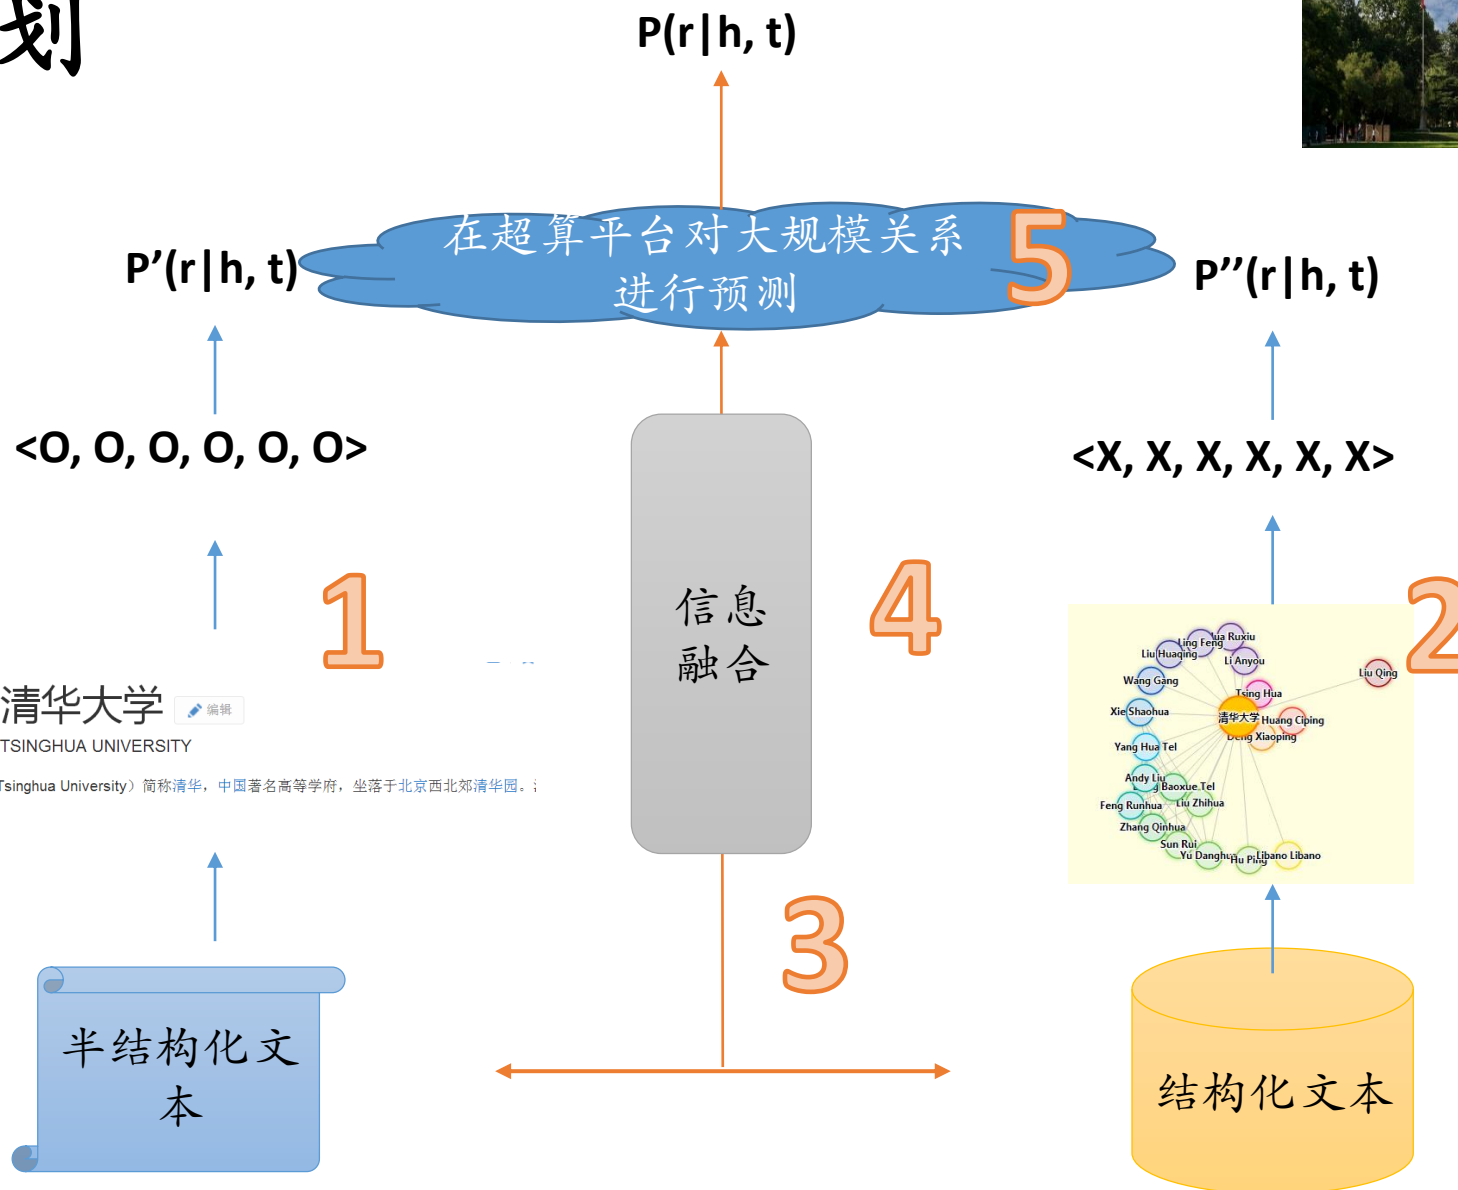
划

P(r|h, t)

在超算平台对大规模关系进行预测

5

P'(r|h, t)

P''(r|h, t)

<O, O, O, O, O, O>

<X, X, X, X, X, X>

1

信息融合

4

2

清华大学 编辑

TSINGHUA UNIVERSITY

Tsinghua University）简称清华，中国著名高等学府，坐落于北京西北郊清华园。

Liu Huaqing Ling Feng Hua Ruxiu Li Anyou Liu Qing Wang Gang Tsing Hua Xie Shaohua 清华大学 Huang Ciping Deng Xiaoping Yang Hua Tel Andy Liu Baoxue Tel Feng Runhua Liu Zhihua Zhang Qinhua Sun Rui Yu Danghua Hu Ping Libano Libano

3

半结构化文本

结构化文本